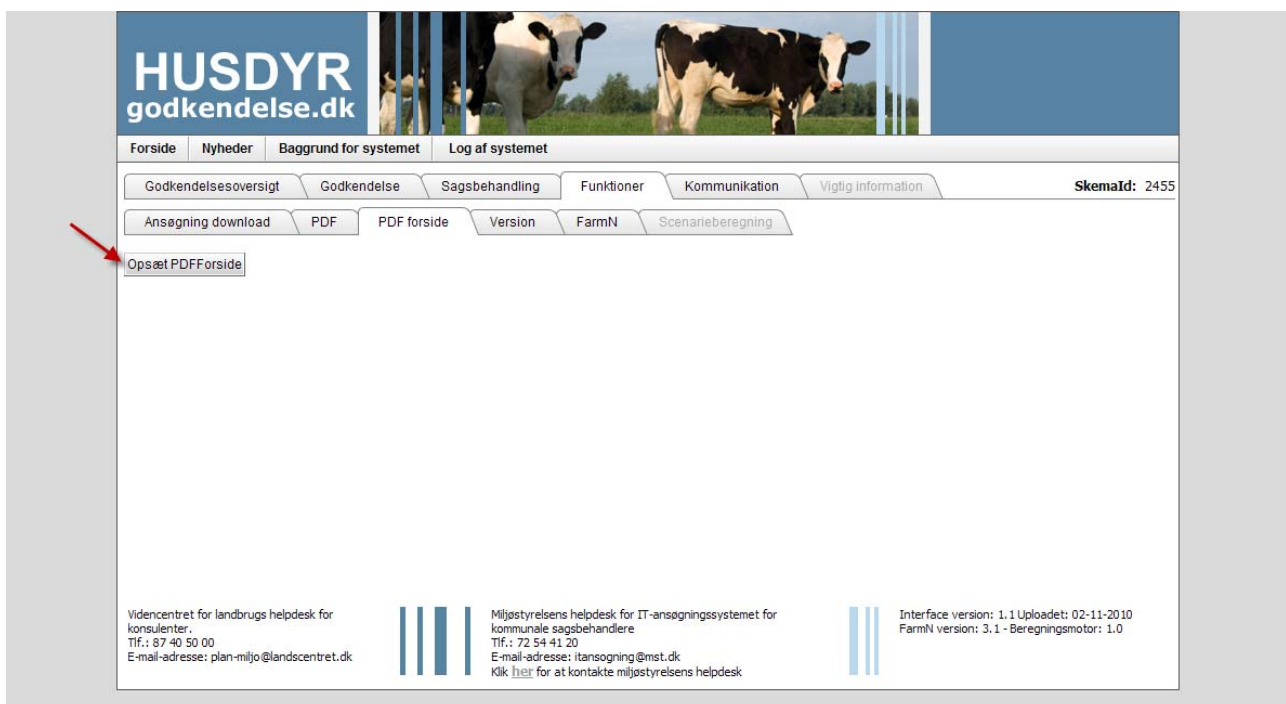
HUSDYR
godkendelse.dk

Forside | Nyheder | Baggrund for systemet | Log af systemet

Godkendelsesoversigt | Godkendelse | Sagsbehandling | Funktioner | Kommunikation | Vigtig information

Skemald: 2455

Ansøgning download | PDF | PDF forside | Version | FarmN | Scenarieberegning

Opsæt PDFForside

Videncentret for landbrugs helpdesk for konsulenter.
Tlf.: 87 40 50 00
E-mail-adresse: plan-miljo@landscentret.dk

Miljøstyrelsens helpdesk for IT-ansøgningssystemet for kommunale sagsbehandlere
Tlf.: 72 54 41 20
E-mail-adresse: itansogning@mst.dk
Klik her for at kontakte miljøstyrelsens helpdesk

Interface version: 1.1 Uploadet: 02-11-2010
FarmN version: 3.1 - Beregningsmotor: 1.0